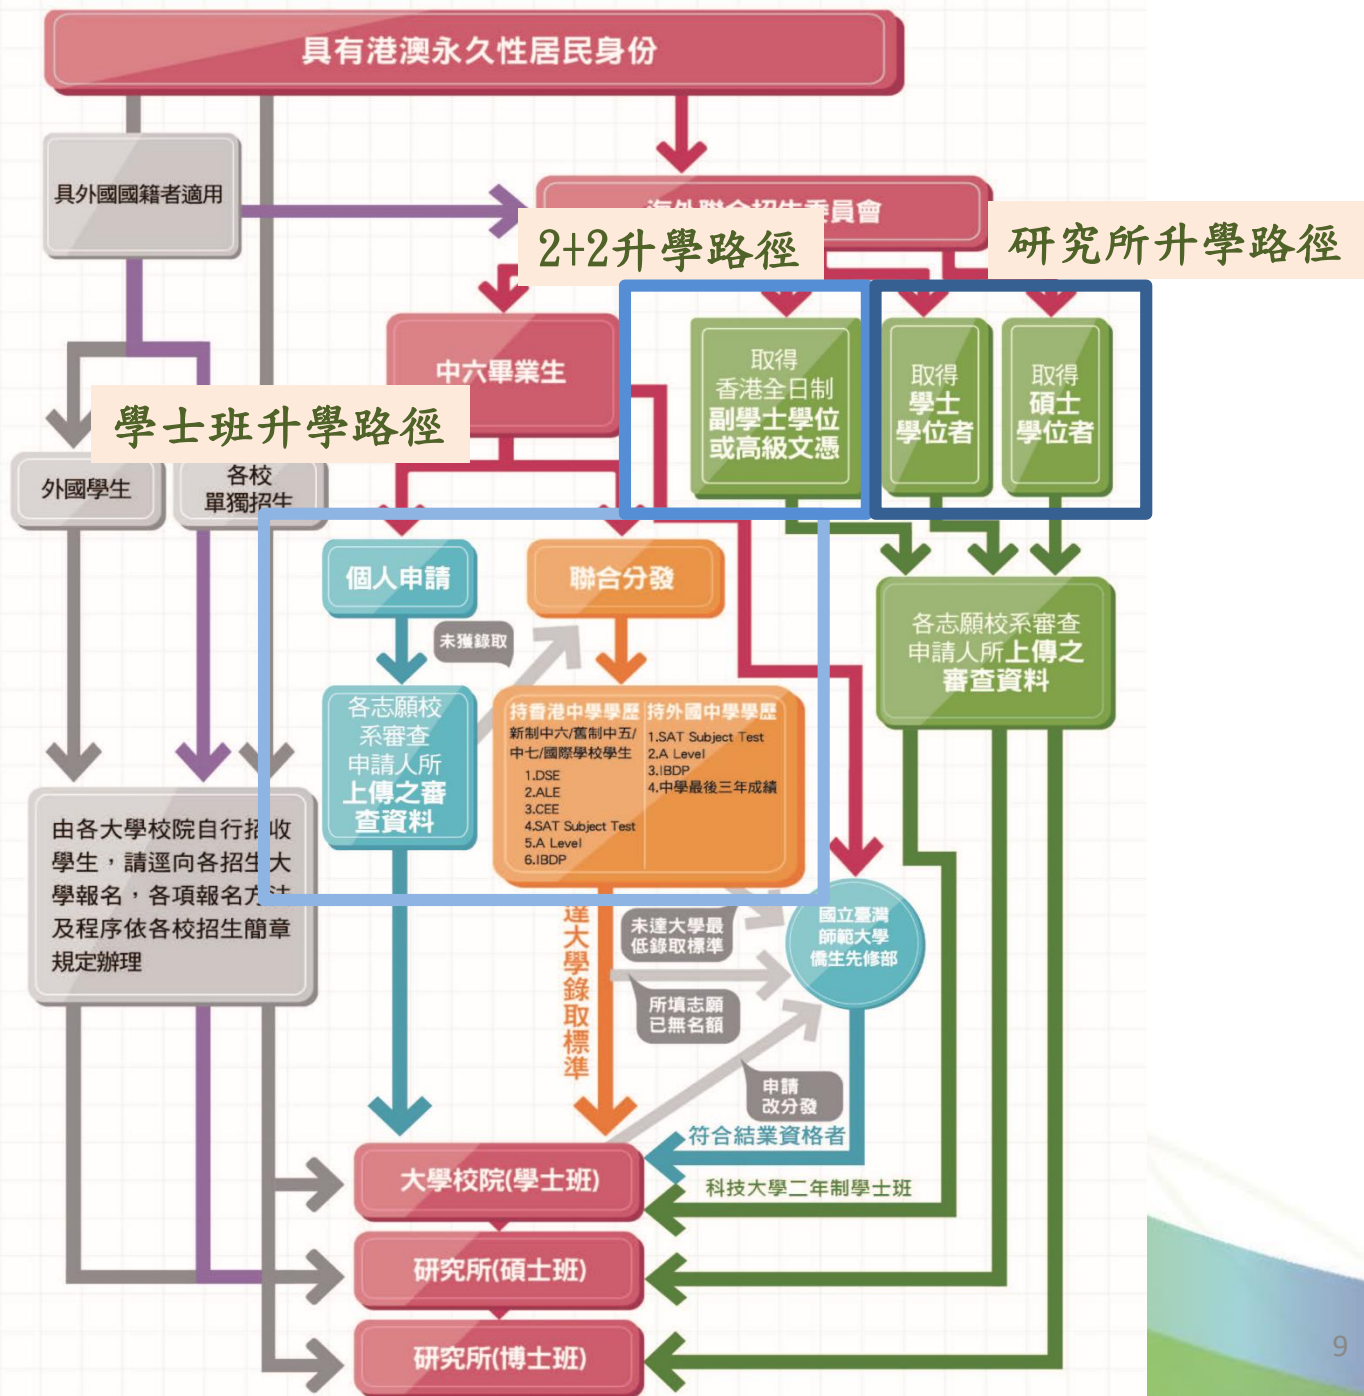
具有港澳永久性居民身份

具外國國籍者適用

海外聯合招生委員會

2+2升學路徑

研究所升學路徑

中六畢業生

取得 香港全日制 副學士學位 或高級文憑

取得 學士 學位者

取得 碩士 學位者

學士班升學路徑

外國學生

各校 單獨招生

個人申請

聯合分發

未獲錄取

各志願校系審查 申請人所上傳之 審查資料

各志願校 系審查 申請人所 上傳之審 查資料

持香港中學學歷

新制中六/舊制中五/ 中七/國際學校學生
1.DSE
2.ALE
3.CEE
4.SAT Subject Test
5.A Level
6.IBDP

持外國中學學歷

1.SAT Subject Test
2.A Level
3.IBDP
4.中學最後三年成績

由各大學校院自行招收學生，請逕向各招生大學報名，各項報名方法及程序依各校招生簡章規定辦理

達大學錄取標準

未達大學最低錄取標準

國立臺灣師範大學僑生先修部

所填志願已無名額

申請改分發

符合結業資格者

大學校院(學士班)

科技大學二年制學士班

研究所(碩士班)

研究所(博士班)

9